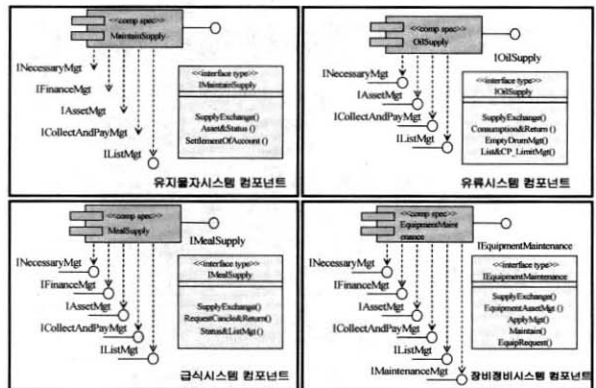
<<comp spec>>
MaintainSupply

INecessaryMgt
IFinanceMgt
IAssetMgt
ICollectAndPayMgt
IListMgt

<<interface type>>
IMaintainSupply

SupplyExchange()
Asset&Status ()
SettlementOfAccount ()

유지물자시스템 컴포넌트

<<comp spec>>
OilSupply

IOilSupply
INecessaryMgt
IAssetMgt
ICollectAndPayMgt
IListMgt

<<interface type>>
IOilSupply

SupplyExchange()
Consumption&Return ()
EmptyDrumMgt()
List&CP_LimitMgt()

유류시스템 컴포넌트

<<comp spec>>
MealSupply

IMealSupply
INecessaryMgt
IFinanceMgt
IAssetMgt
ICollectAndPayMgt
IListMgt

<<interface type>>
IMealSupply

SupplyExchange()
RequestCancle&Return()
Status&ListMgt()

급식시스템 컴포넌트

<<comp spec>>
EquipmentMaintenance

IEquipmentMaintenance
INecessaryMgt
IFinanceMgt
IAssetMgt
ICollectAndPayMgt
IListMgt
IMaintenanceMgt

<<interface type>>
IEquipmentMaintenance

SupplyExchange()
EquipmentAssetMgt ()
ApplyMgt()
Maintain()
EquipRequest()

장비정비시스템 컴포넌트